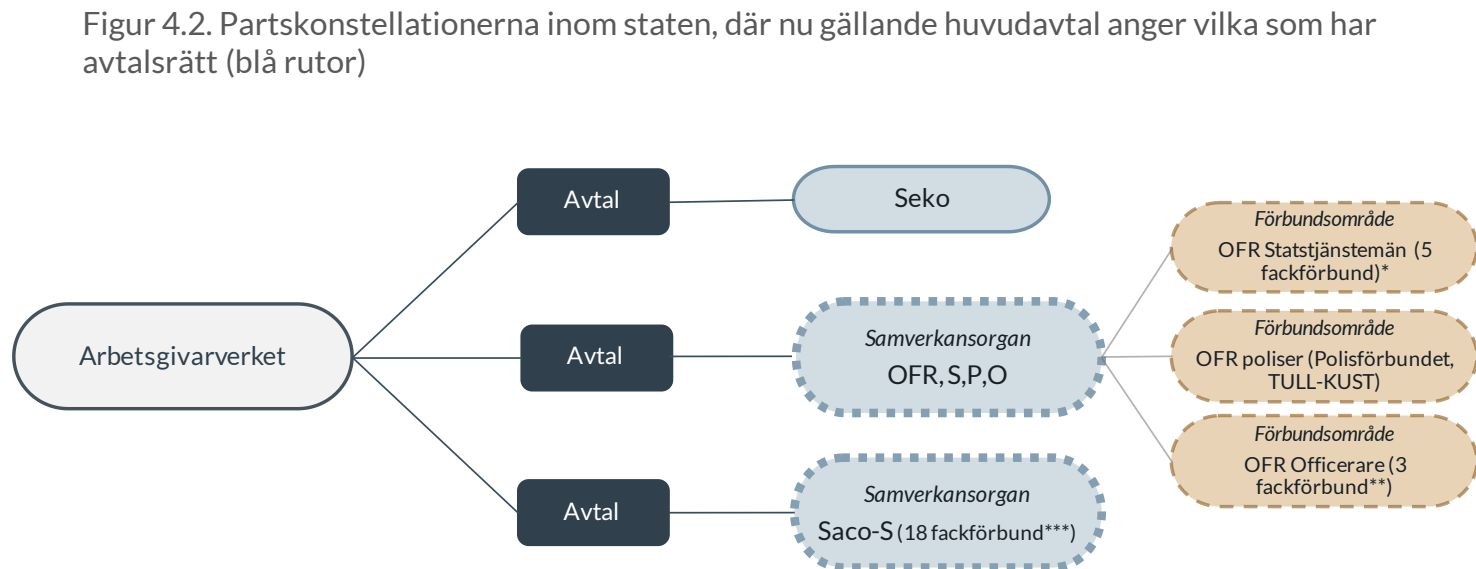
Figur 4.2. Partskonstellationerna inom staten, där nu gällande huvudavtal anger vilka som har avtalsrätt (blå rutor)

Arbetsgivarverket

Avtal

Seko

Avtal

Samverkansorgan
OFR, S,P,O

Avtal

Samverkansorgan
Saco-S (18 fackförbund***)

Förbundsområde
OFR Statstjänstemän (5 fackförbund)*

Förbundsområde
OFR poliser (Polisförbundet, TULL-KUST)

Förbundsområde
OFR Officerare (3 fackförbund**)